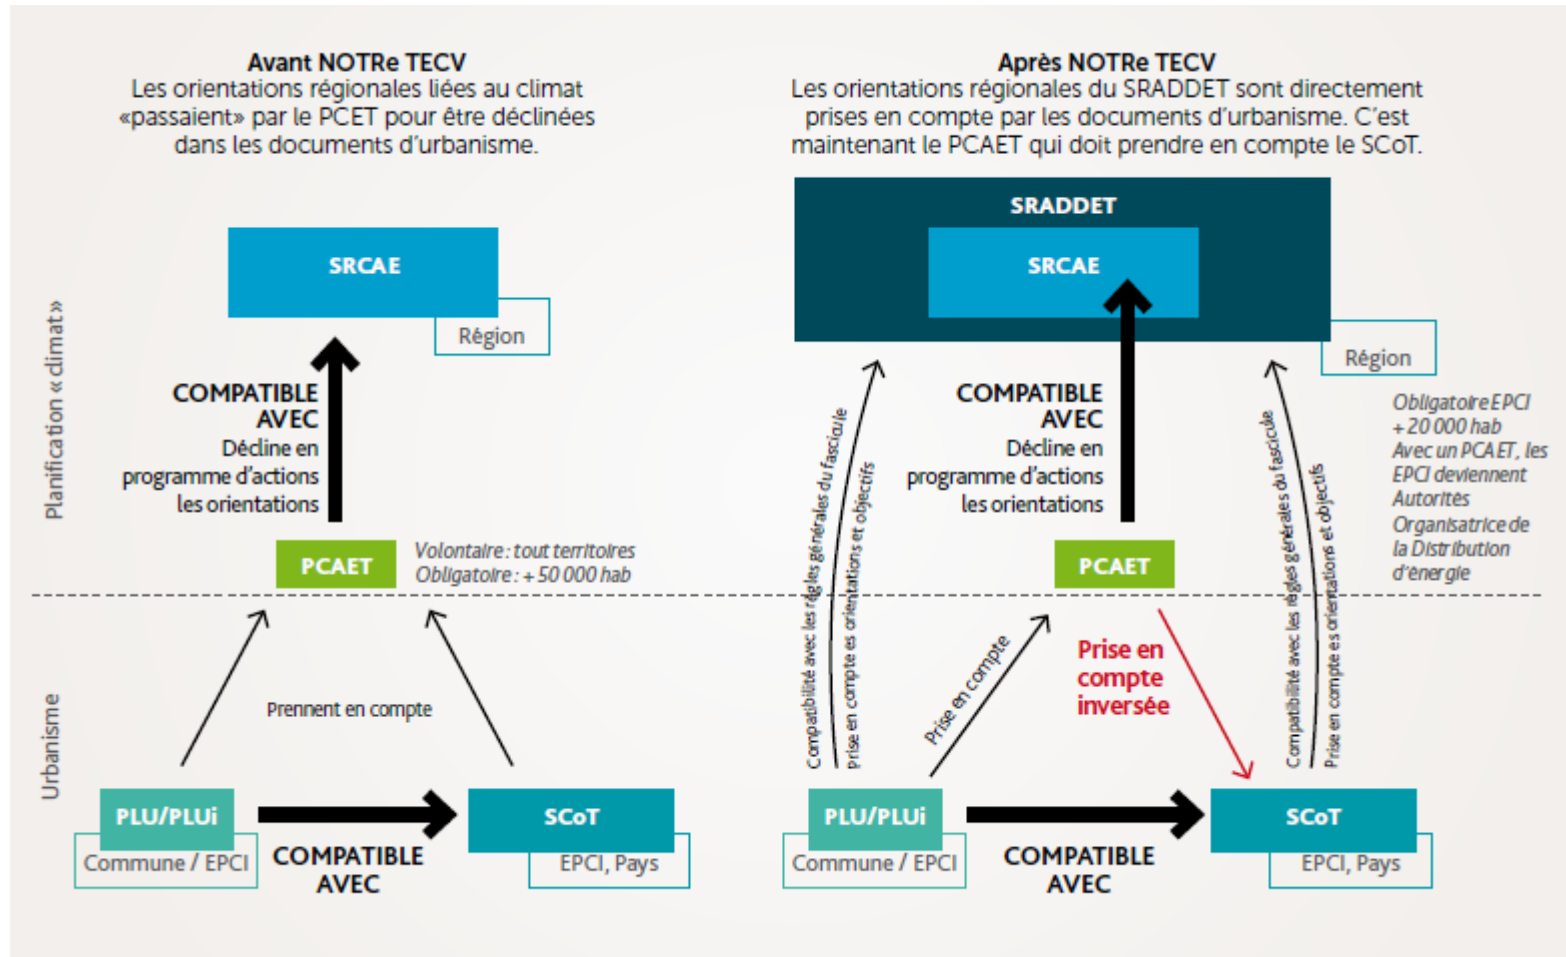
Avant NOTRe TECV
Les orientations régionales liées au climat «passaient» par le PCET pour être déclinées dans les documents d'urbanisme.

Après NOTRe TECV
Les orientations régionales du SRADDET sont directement prises en compte par les documents d'urbanisme. C'est maintenant le PCAET qui doit prendre en compte le SCoT.

Planification « climat »

SRCAE
Région

COMPATIBLE AVEC
Décline en programme d'actions les orientations

PCAET
Volontaire : tout territoires
Obligatoire : + 50 000 hab

Urbanisme

Prennent en compte

PLU/PLUi
Commune / EPCI

COMPATIBLE AVEC

SCoT
EPCI, Pays

SRADDET
SRCAE
Région

Compatibilité avec les règles générales du fascicule
Prise en compte es orientations et objectifs

COMPATIBLE AVEC
Décline en programme d'actions les orientations

PCAET

Obligatoire EPCI + 20 000 hab
Avec un PCAET, les EPCI deviennent Autorités Organisatrice de la Distribution d'énergie

Compatibilité avec les règles générales du fascicule
Prise en compte es orientations et objectifs

Prise en compte

Prise en compte inversée

PLU/PLUi
Commune / EPCI

COMPATIBLE AVEC

SCoT
EPCI, Pays